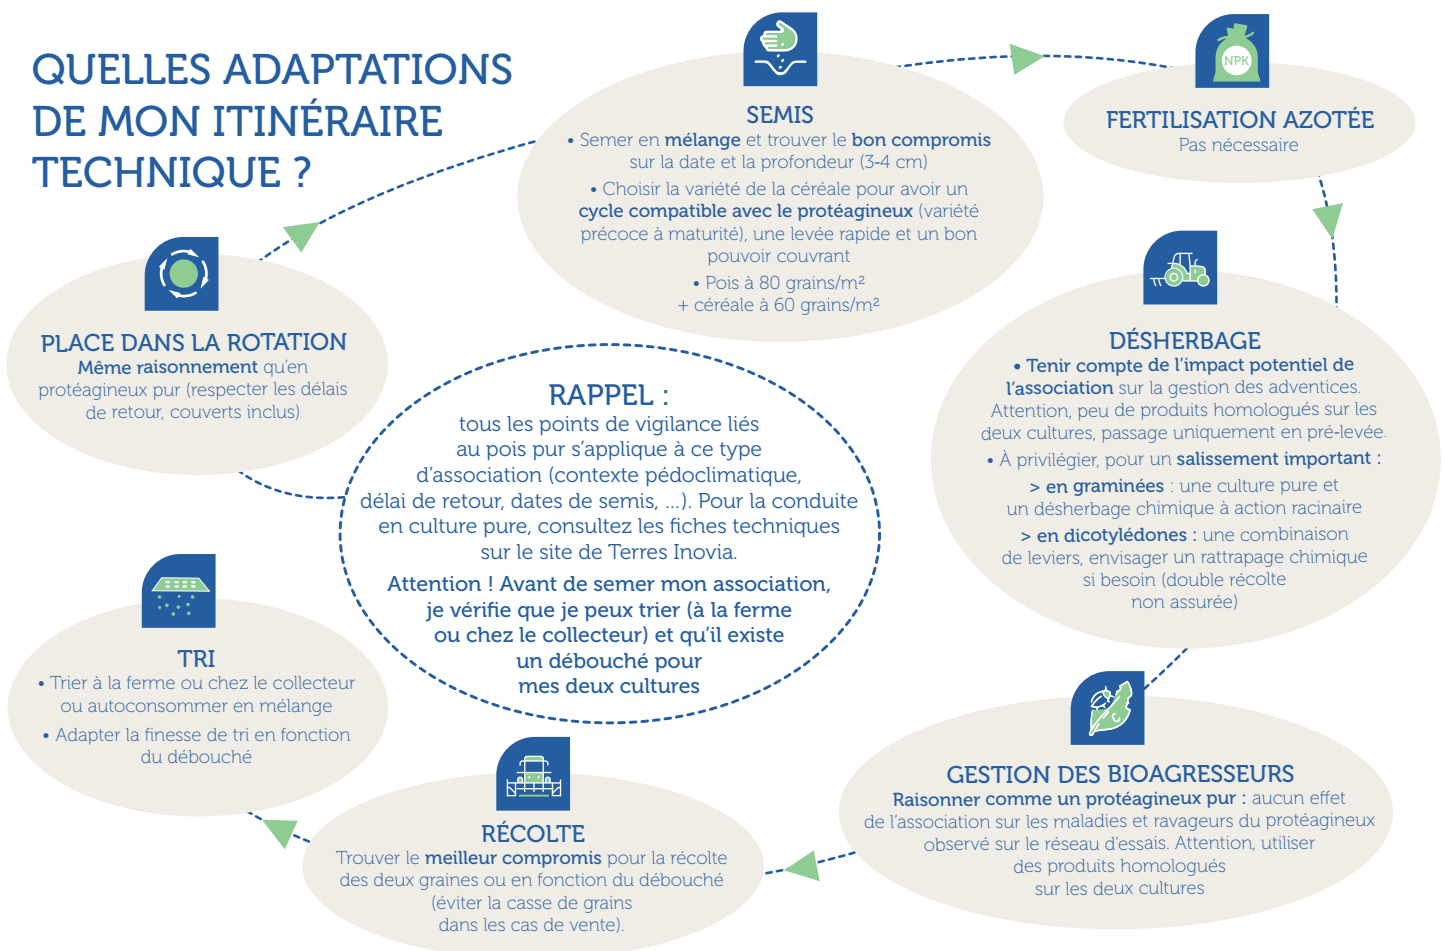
QUELLES ADAPTATIONS DE MON ITINÉRAIRE TECHNIQUE ?

SEMIS
• Semer en mélange et trouver le bon compromis sur la date et la profondeur (3-4 cm)
• Choisir la variété de la céréale pour avoir un cycle compatible avec le protéagineux (variété précoce à maturité), une levée rapide et un bon pouvoir couvrant
• Pois à 80 grains/m²
+ céréale à 60 grains/m²

NPK

FERTILISATION AZOTÉE
Pas nécessaire

DÉSHERBAGE
• Tenir compte de l'impact potentiel de l'association sur la gestion des adventices. Attention, peu de produits homologués sur les deux cultures, passage uniquement en pré-levée.
• À privilégier, pour un salissement important :
> en graminées : une culture pure et un désherbage chimique à action racinaire
> en dicotylédones : une combinaison de leviers, envisager un rattrapage chimique si besoin (double récolte non assurée)

GESTION DES BIOAGRESSEURS
Raisonner comme un protéagineux pur : aucun effet de l'association sur les maladies et ravageurs du protéagineux observé sur le réseau d'essais. Attention, utiliser des produits homologués sur les deux cultures

RÉCOLTE
Trouver le meilleur compromis pour la récolte des deux graines ou en fonction du débouché (éviter la casse de grains dans les cas de vente).

TRI
• Trier à la ferme ou chez le collecteur ou autoconsommer en mélange
• Adapter la finesse de tri en fonction du débouché

PLACE DANS LA ROTATION
Même raisonnement qu'en protéagineux pur (respecter les délais de retour, couverts inclus)

RAPPEL :
tous les points de vigilance liés au pois pur s'applique à ce type d'association (contexte pédoclimatique, délai de retour, dates de semis, ...). Pour la conduite en culture pure, consultez les fiches techniques sur le site de Terres Inovia.
Attention ! Avant de semer mon association, je vérifie que je peux trier (à la ferme ou chez le collecteur) et qu'il existe un débouché pour mes deux cultures